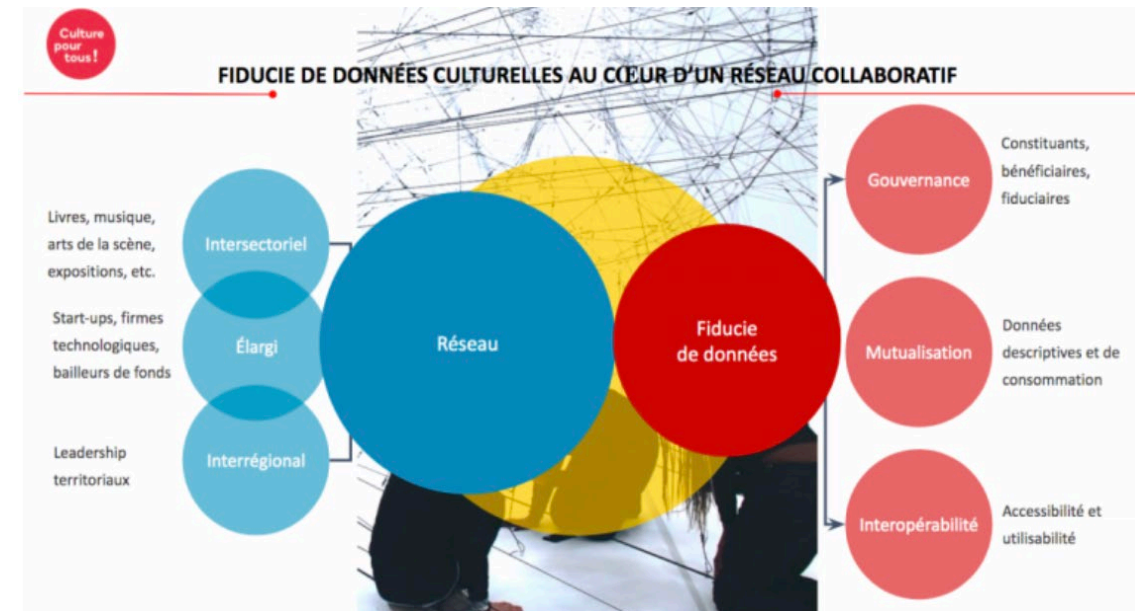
Culture pour tous!

FIDUCIE DE DONNÉES CULTURELLES AU CŒUR D'UN RÉSEAU COLLABORATIF

Livres, musique, arts de la scène, expositions, etc.

Intersectoriel

Start-ups, firmes technologiques, bailleurs de fonds

Élargi

Leadership territoriaux

Interrégional

Réseau

Fiducie de données

Gouvernance

Constituants, bénéficiaires, fiduciaires

Mutualisation

Données descriptives et de consommation

Interopérabilité

Accessibilité et utilisabilité